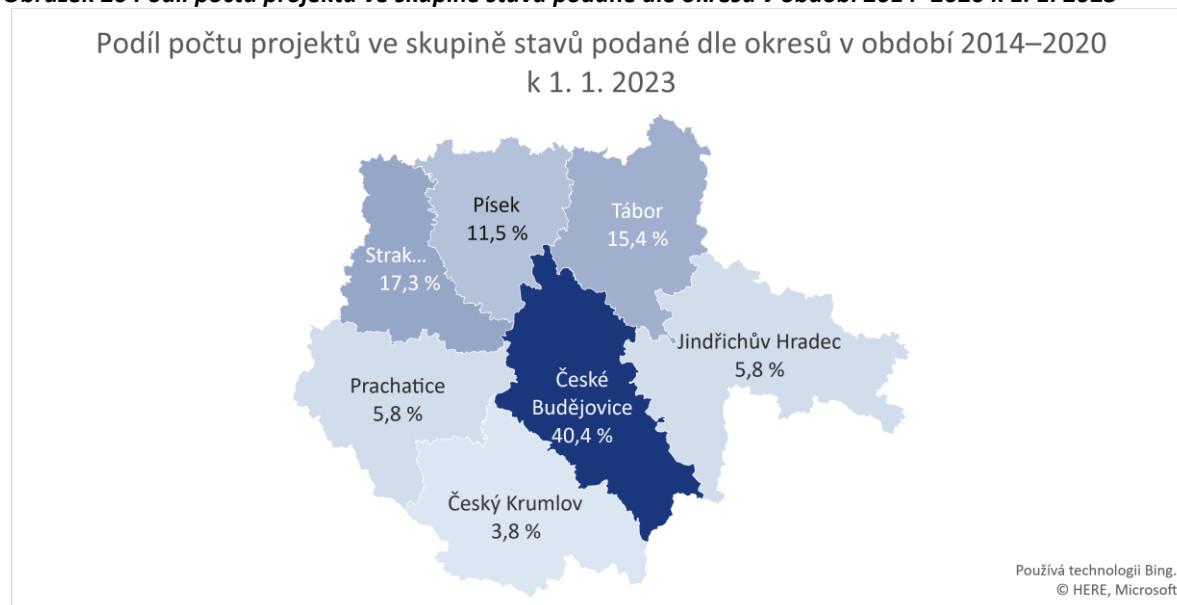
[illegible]

Podíl počtu projektů ve skupině stavů podané dle okresů v období 2014–2020 k 1. 1. 2023

Písek
11,5 %

Tábor
15,4 %

Strak...
17,3 %

Jindřichův Hradec
5,8 %

Prachatice
5,8 %

České Budějovice
40,4 %

Český Krumlov
3,8 %

Používá technologii Bing.
© HERE, Microsoft